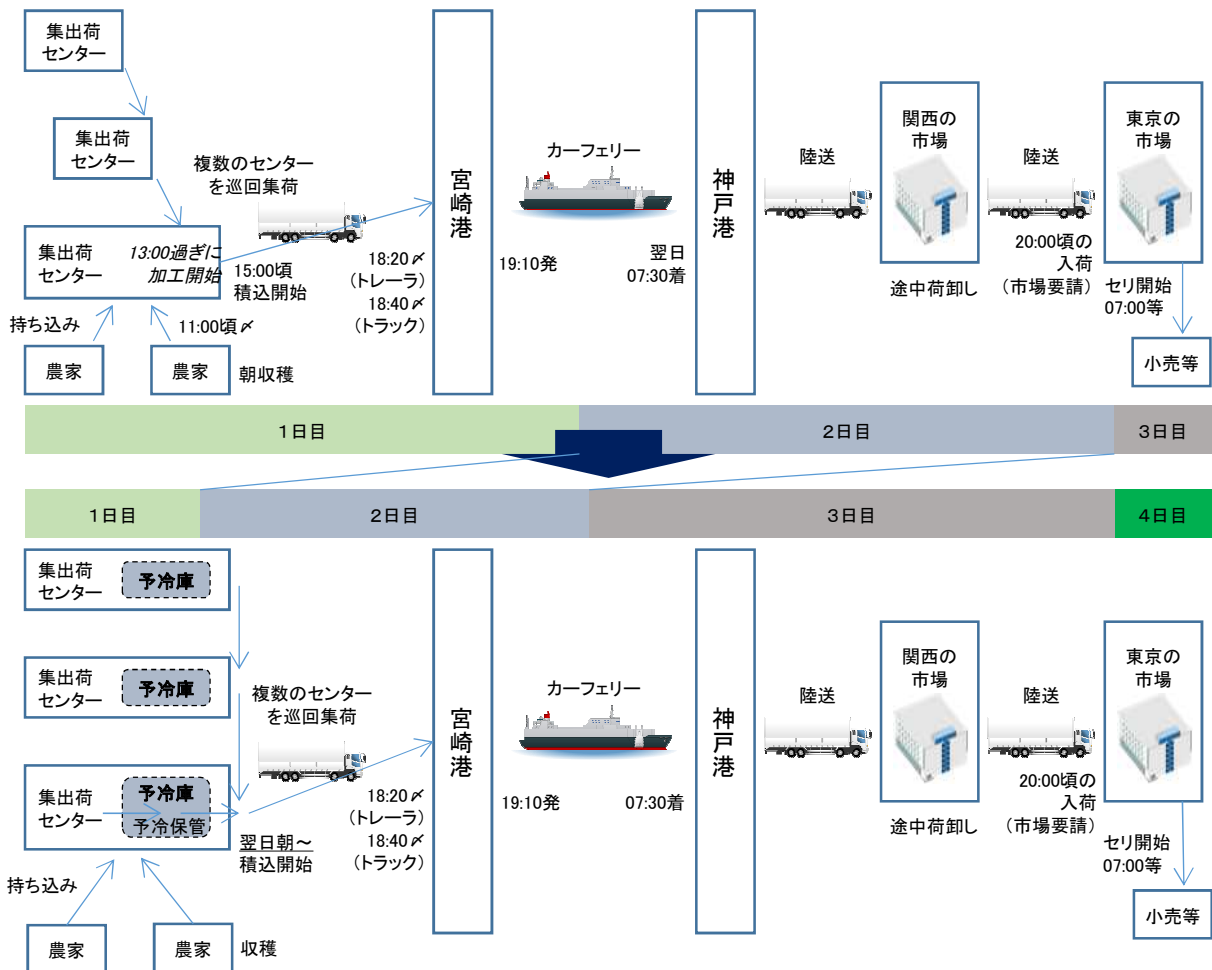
集出荷センター

集出荷センター

複数のセンターを巡回集荷

集出荷センター　13:00過ぎに加工開始

15:00頃積込開始

18:20〆（トレーラ）

18:40〆（トラック）

持ち込み

11:00頃〆

農家　農家　朝収穫

宮崎港

カーフェリー

19:10発

翌日07:30着

神戸港

陸送

関西の市場

途中荷卸し

陸送

20:00頃の入荷（市場要請）

東京の市場

セリ開始07:00等

小売等

1日目　2日目　3日目

1日目　2日目　3日目　4日目

集出荷センター　予冷庫

集出荷センター　予冷庫

複数のセンターを巡回集荷

集出荷センター　予冷庫　予冷保管

翌日朝～積込開始

18:20〆（トレーラ）

18:40〆（トラック）

持ち込み

農家　農家　収穫

宮崎港

カーフェリー

19:10発

07:30着

神戸港

陸送

関西の市場

途中荷卸し

陸送

20:00頃の入荷（市場要請）

東京の市場

セリ開始07:00等

小売等